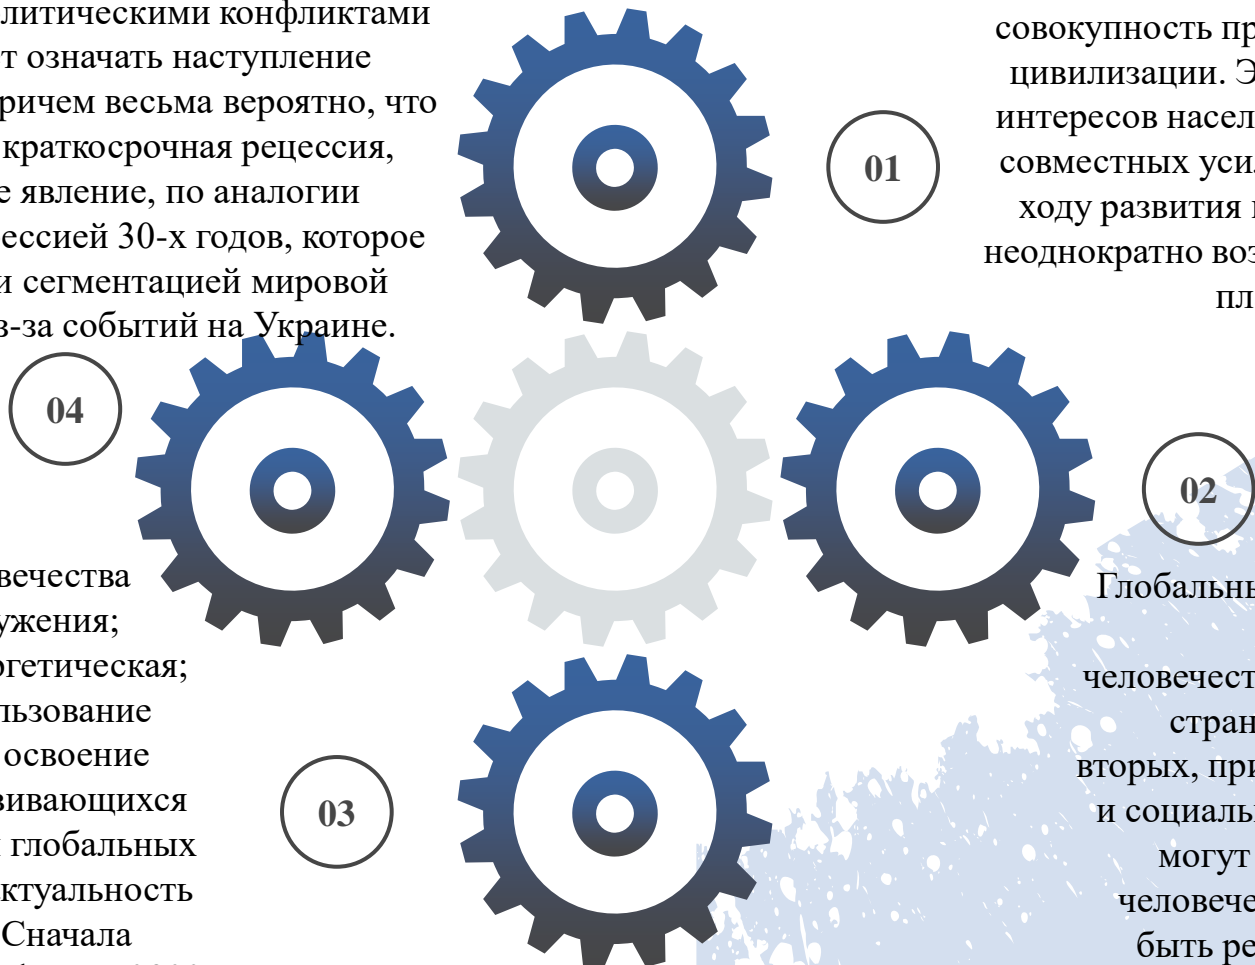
литическими конфликтами
т означать наступление
ричем весьма вероятно, что
краткосрочная рецессия,
е явление, по аналогии
ессией 30-х годов, которое
и сегментацией мировой
з-за событий на Украине.

04

вечества
ужения;
огетическая;
льзование
освоение
ивающихся
глобальных
ктуальность
Сначала

совокупность пр
цивилизации. Э
интересов насел
совместных уси
ходу развития
неоднократно во
пл

01

02

Глобальн

человечест
стран
вторых, пр
и социаль
могут
человече
быть ре

03